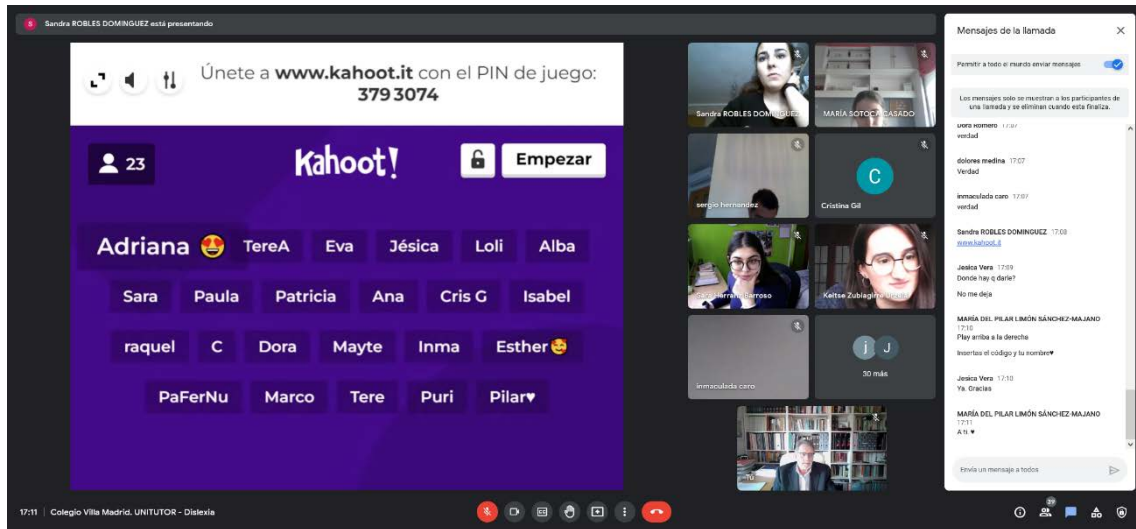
S Sandra ROBLES DOMINGUEZ está presentando

Únete a www.kahoot.it con el PIN de juego: 379 3074

23

Kahoot!

Empezar

Adriana 😍 TereA Eva Jésica Loli Alba

Sara Paula Patricia Ana Cris G Isabel

raquel C Dora Mayte Inma Esther😍

PaFerNu Marco Tere Puri Pilar♥

Sandra ROBLES DOMINGUEZ

MARÍA SOTOCA CASADO

sergio hernandez

C

Cristina Gil

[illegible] Herrera Barroso

Keitse Zubiaga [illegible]

inmaculada caro

J J

30 más

Mensajes de la llamada

Permitir a todo el mundo enviar mensajes

Los mensajes solo se muestran a los participantes de una llamada y se eliminan cuando esta finaliza.

Dora Romero 17:07
verdad

dolores medina 17:07
Verdad

inmaculada caro 17:07
verdad

Sandra ROBLES DOMINGUEZ 17:08
www.kahoot.it

Jesica Vera 17:09
Donde hay q darle?

No me deja

MARÍA DEL PILAR LIMÓN SÁNCHEZ-MAJANO 17:10
Play arriba a la derecha

Insertas el código y tu nombre♥

Jesica Vera 17:10
Ya. Gracias

MARÍA DEL PILAR LIMÓN SÁNCHEZ-MAJANO 17:11
A ti ♥

Envía un mensaje a todos

17:11 | Colegio Villa Madrid. UNITUTOR - Dislexia

29